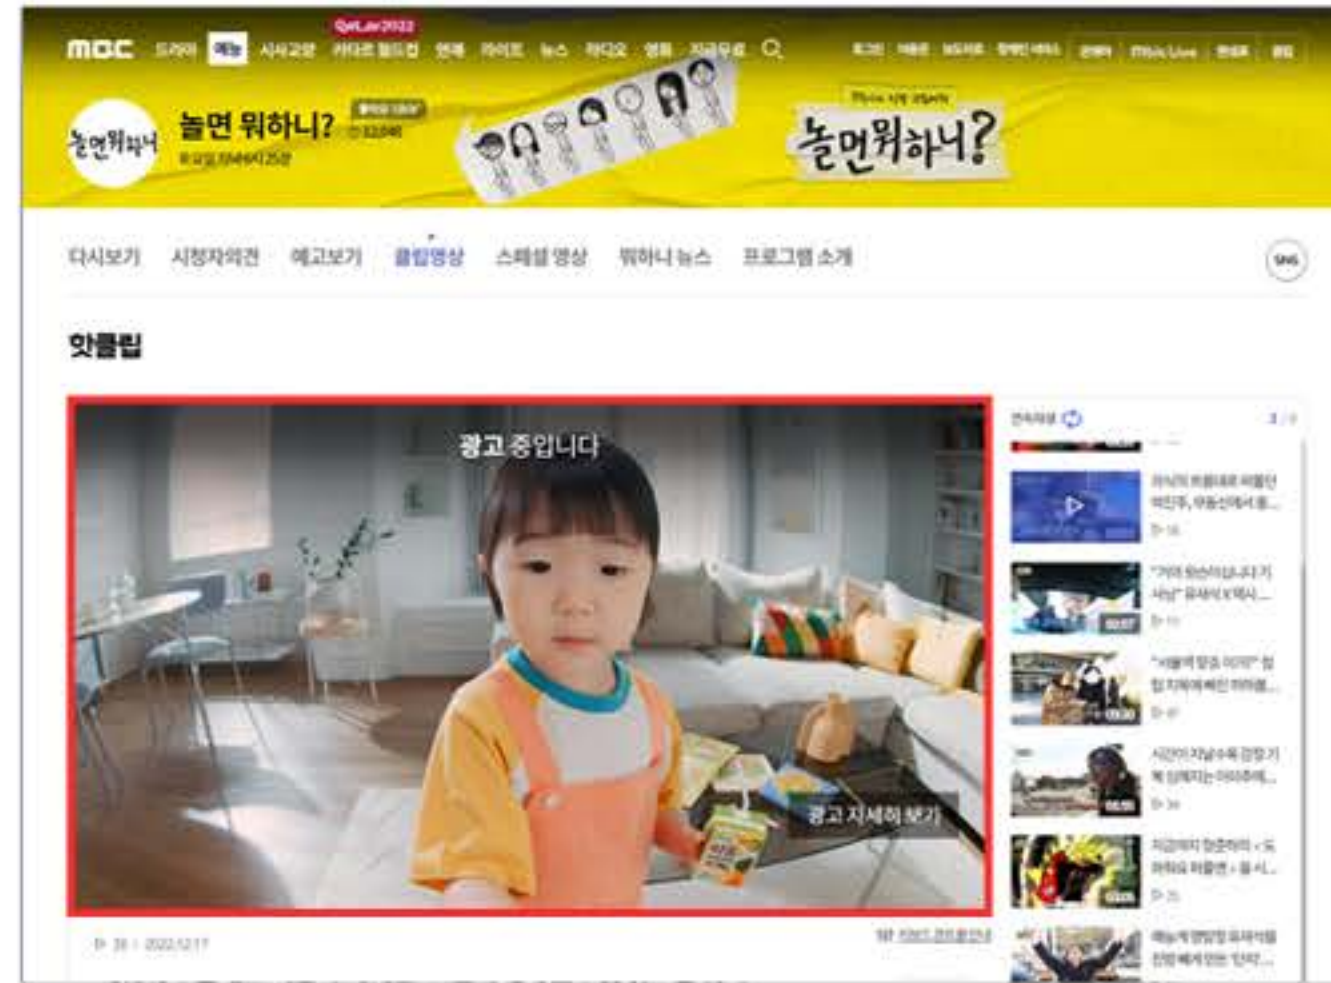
MBC 드라마 예능 시사교양 카타르 월드컵 연예 라이브 뉴스 라디오 영화 지금무료

놀면 뭐하니?

토요일 저녁 6시 25분

놀면뭐하니?

다시보기 시청자의견 예고보기 클립영상 스페셜 영상 뭐하니 뉴스 프로그램 소개

SNS

핫클립

광고 중입니다

광고 자세히 보기

연속재생

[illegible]

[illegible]

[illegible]

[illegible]

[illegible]

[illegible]

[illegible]

2022.12.17